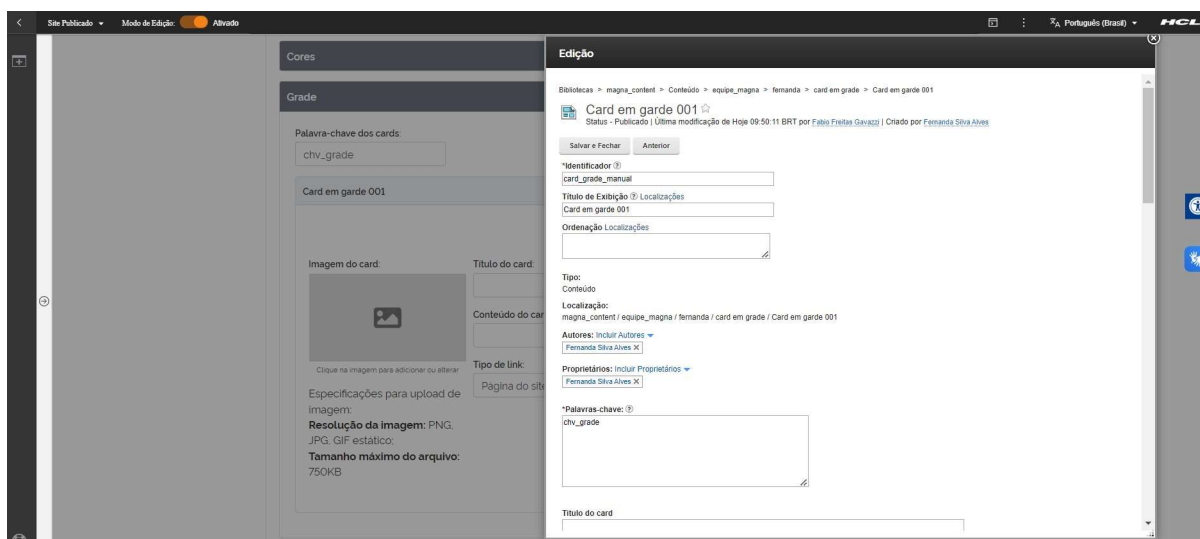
Site Publicado Modo de Edição: Ativado

Português (Brasil) HCL

Cores

Grade

Palavra-chave dos cards:

chv_grade

Card em garde 001

Imagem do card:

Clique na imagem para adicionar ou alterar

Título do card:

Conteúdo do car

Tipo de link:

Pagina do site

Especificações para upload de imagem:
**Resolução da imagem:** PNG, JPG, GIF estático;
**Tamanho máximo do arquivo:** 750KB

Edição

Bibliotecas > magna_content > Conteúdo > equipe_magna > fernanda > card em grade > Card em garde 001

Card em garde 001

Status - Publicado | Última modificação de Hoje 09:50:11 BRT por Fabio Freitas Gavazzi | Criado por Fernanda Silva Alves

Salvar e Fechar Anterior

*Identificador

card_grade_manual

Título de Exibição Localizações

Card em garde 001

Ordenação Localizações

Tipo:
Conteúdo

Localização:
magna_content / equipe_magna / fernanda / card em grade / Card em garde 001

Autores: Incluir Autores

Fernanda Silva Alves ✕

Proprietários: Incluir Proprietários

Fernanda Silva Alves ✕

*Palavras-chave:

chv_grade

Título do card